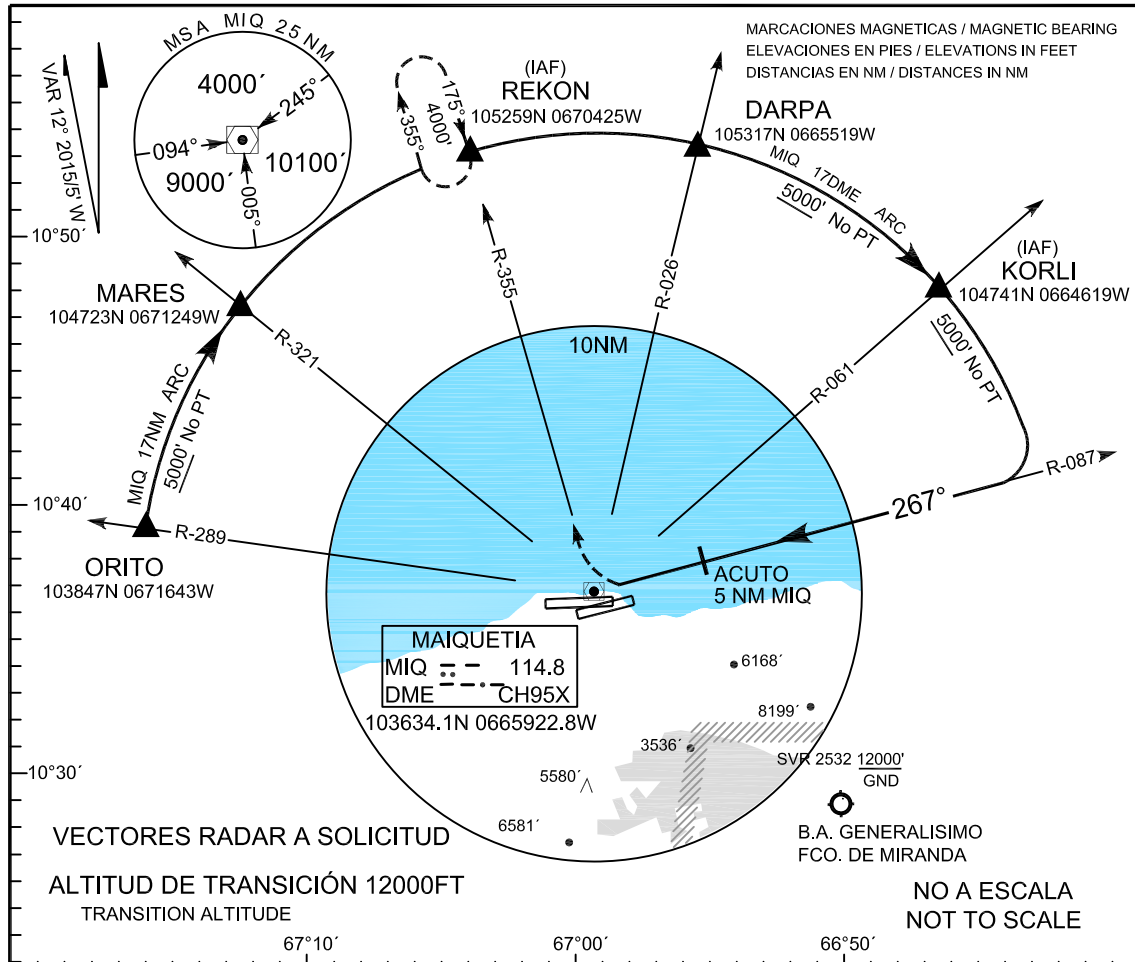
MARCACIONES MAGNETICAS / MAGNETIC BEARING
ELEVACIONES EN PIES / ELEVATIONS IN FEET
DISTANCIAS EN NM / DISTANCES IN NM

MSA MIQ 25 NM
4000´
245°
094°
10100´
9000´
005°

VAR 12° 2015/5´W

10°50´

(IAF)
REKON
105259N 0670425W
175°
4000'
355°

DARPA
105317N 0665519W
MIQ 17DME ARC
5000' No PT

(IAF)
KORLI
104741N 0664619W
5000' No PT

MARES
104723N 0671249W

R-321
R-355
R-026
R-061
R-087
10NM

MIQ 17NM ARC
5000' No PT

10°40´
R-289
ORITO
103847N 0671643W

267°
ACUTO
5 NM MIQ

MAIQUETIA
MIQ 114.8
DME CH95X
103634.1N 0665922.8W

6168´
8199´
3536´
5580´
6581´
SVR 2532 12000' GND

10°30´

VECTORES RADAR A SOLICITUD

B.A. GENERALISIMO
FCO. DE MIRANDA

ALTITUD DE TRANSICIÓN 12000FT
TRANSITION ALTITUDE

NO A ESCALA
NOT TO SCALE

67°10´
67°00´
66°50´